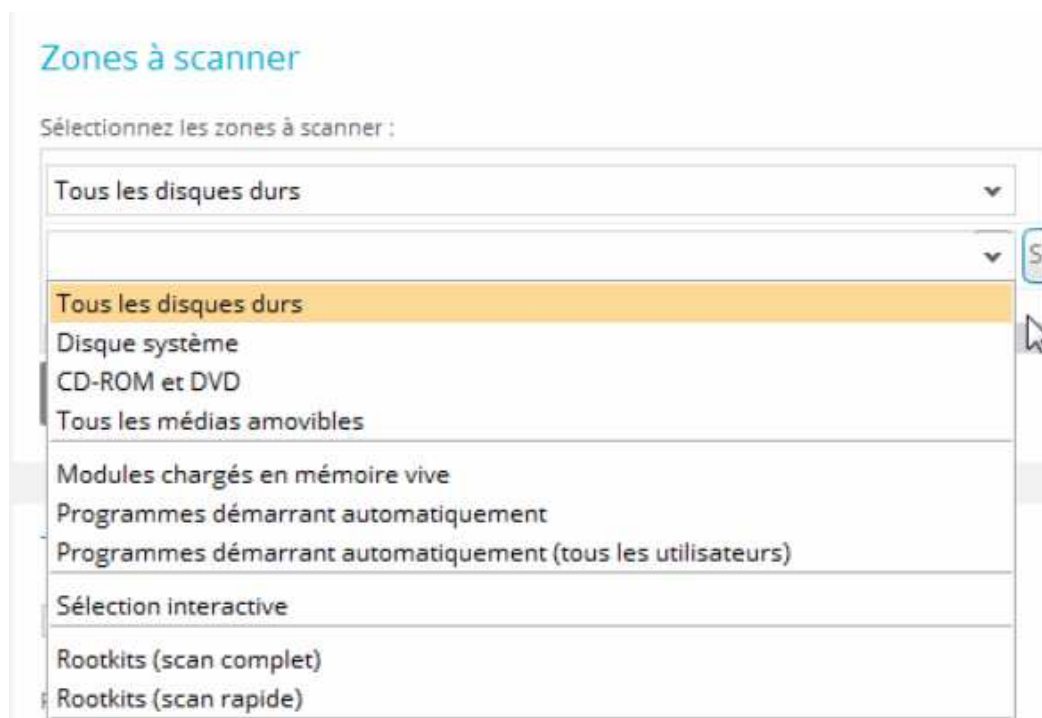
Zones à scanner

Sélectionnez les zones à scanner :

Tous les disques durs

Tous les disques durs
Disque système
CD-ROM et DVD
Tous les médias amovibles
Modules chargés en mémoire vive
Programmes démarrant automatiquement
Programmes démarrant automatiquement (tous les utilisateurs)
Sélection interactive
Rootkits (scan complet)
Rootkits (scan rapide)